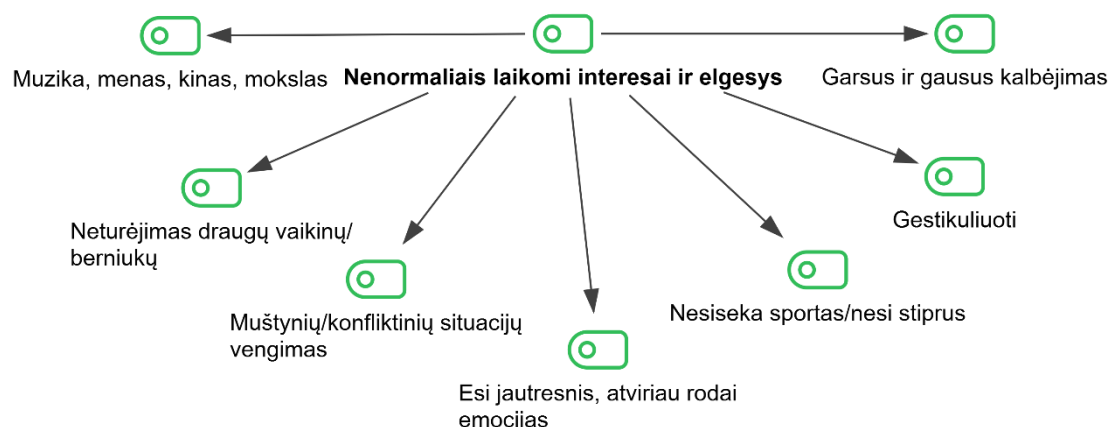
Muzika, menas, kinas, mokslas

Nenormaliais laikomi interesai ir elgesys

Garsus ir gausus kalbėjimas

Neturėjimas draugų vaikinų/ berniukų

Muštynių/konfliktinių situacijų vengimas

Esi jautresnis, atviriau rodai emocijas

Nesiseka sportas/nesi stiprus

Gestikuliuoti